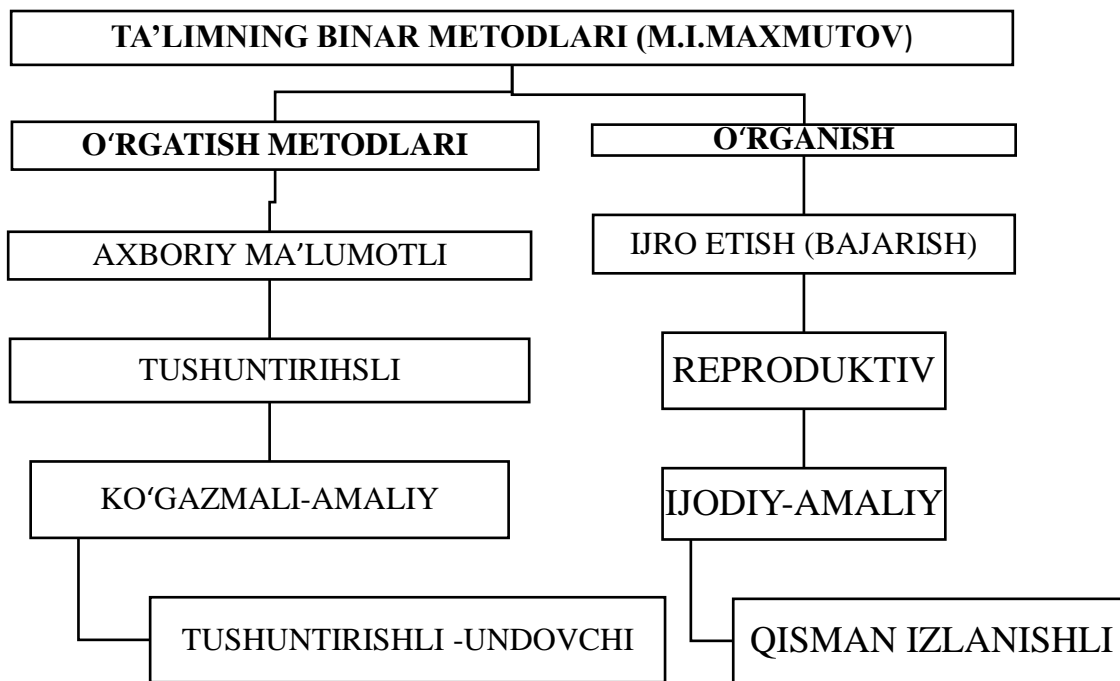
TA’LIMNING BINAR METODLARI (M.I.MAXMUTOV)

O‘RGATISH METODLARI

AXBORIY MA’LUMOTLI

TUSHUNTIRIHSLI

KO‘GAZMALI-AMALIY

TUSHUNTIRISHLI -UNDOVCHI

O‘RGANISH

IJRO ETISH (BAJARISH)

REPRODUKTIV

IJODIY-AMALIY

QISMAN IZLANISHLI